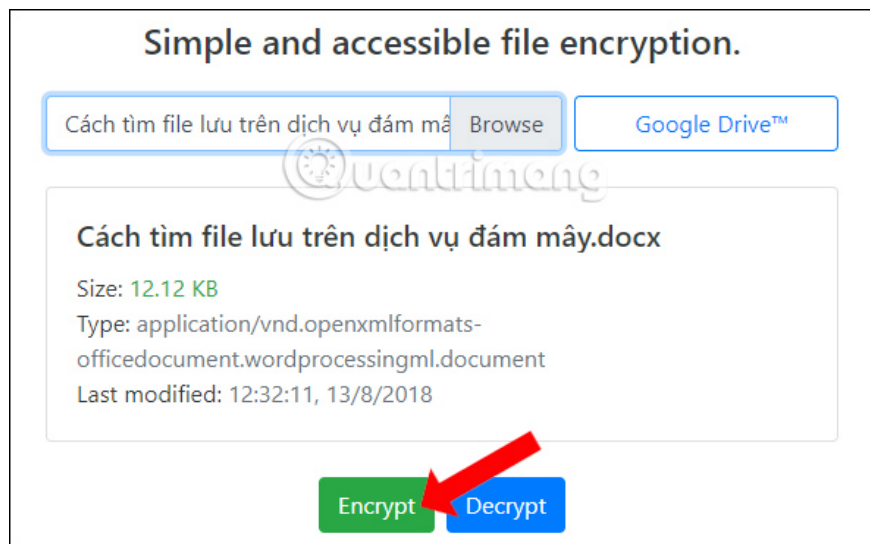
Simple and accessible file encryption.

Cách tìm file lưu trên dịch vụ đám mâ Browse

Google Drive™

Quantrimang

Cách tìm file lưu trên dịch vụ đám mây.docx

Size: 12.12 KB

Type: application/vnd.openxmlformats-officedocument.wordprocessingml.document

Last modified: 12:32:11, 13/8/2018

Encrypt

Decrypt